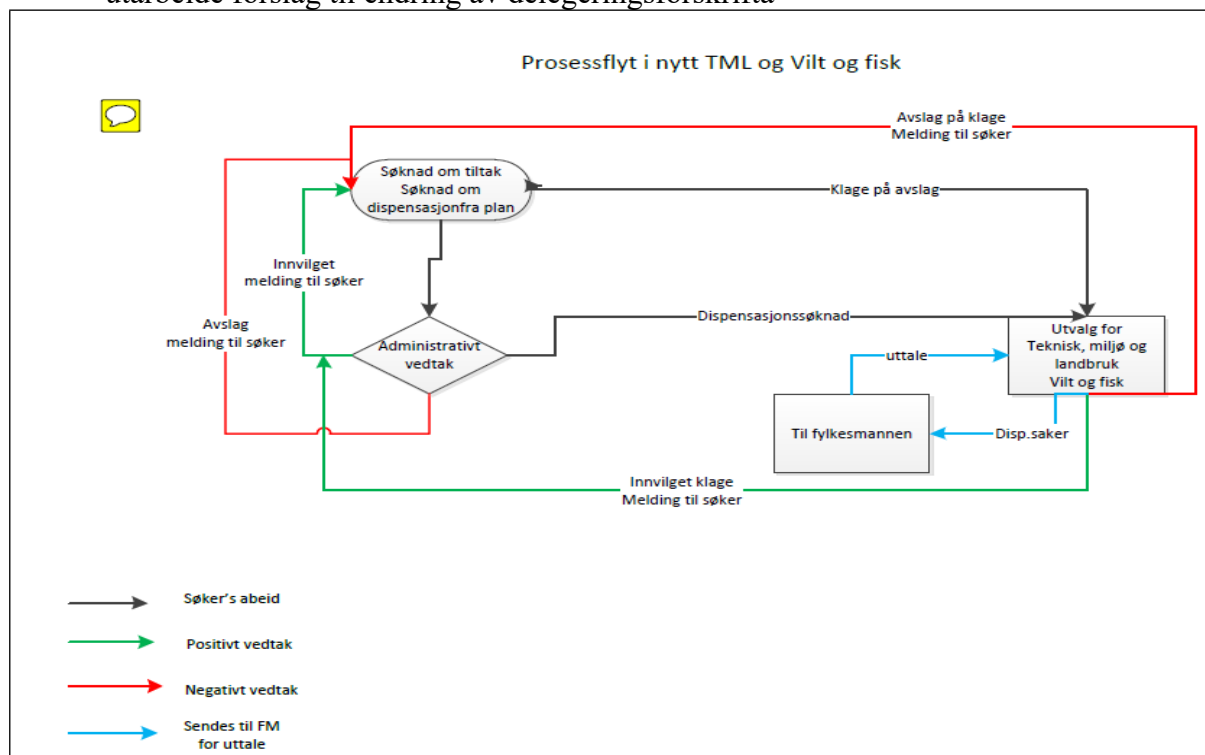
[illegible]

Prosessflyt i nytt TML og Vilt og fisk

Avslag på klage
Melding til søker

Søknad om tiltak
Søknad om dispensasjonfra plan

Klage på avslag

Innvilget
melding til søker

Avslag
melding til søker

Administrativt vedtak

Dispensasjonssøknad

Utvalg for Teknisk, miljø og landbruk
Vilt og fisk

uttale

Til fylkesmannen

Disp.saker

Innvilget klage
Melding til søker

Søker's abeid

Positivt vedtak

Negativt vedtak

Sendes til FM
for uttale